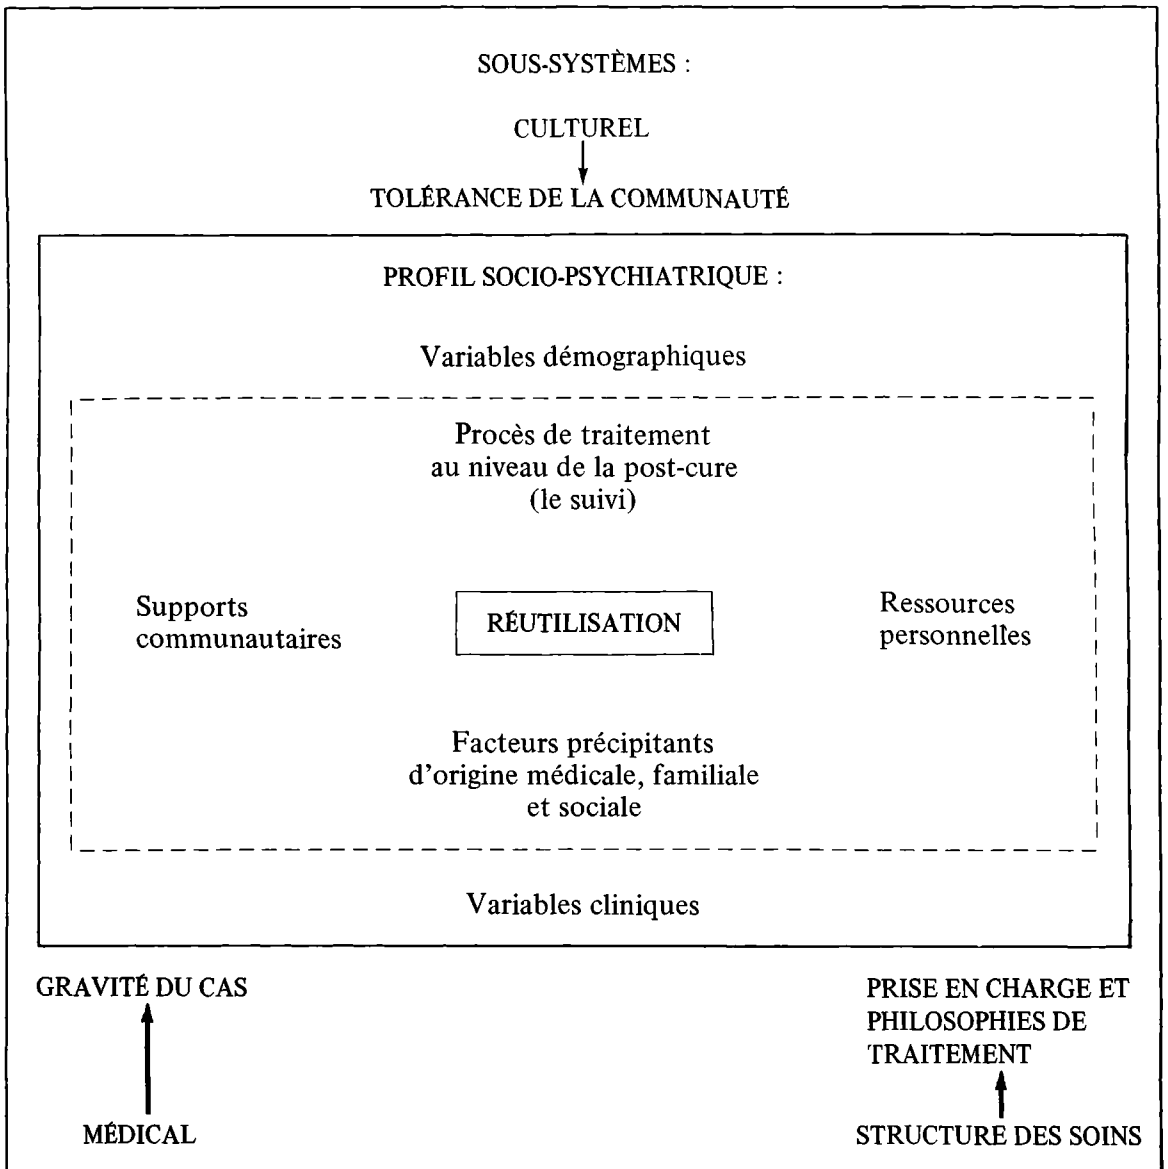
SOUS-SYSTÈMES :

CULTUREL

TOLÉRANCE DE LA COMMUNAUTÉ

PROFIL SOCIO-PSYCHIATRIQUE :

Variables démographiques

Procès de traitement au niveau de la post-cure (le suivi)

Supports communautaires

RÉUTILISATION

Ressources personnelles

Facteurs précipitants d'origine médicale, familiale et sociale

Variables cliniques

GRAVITÉ DU CAS

MÉDICAL

PRISE EN CHARGE ET PHILOSOPHIES DE TRAITEMENT

STRUCTURE DES SOINS